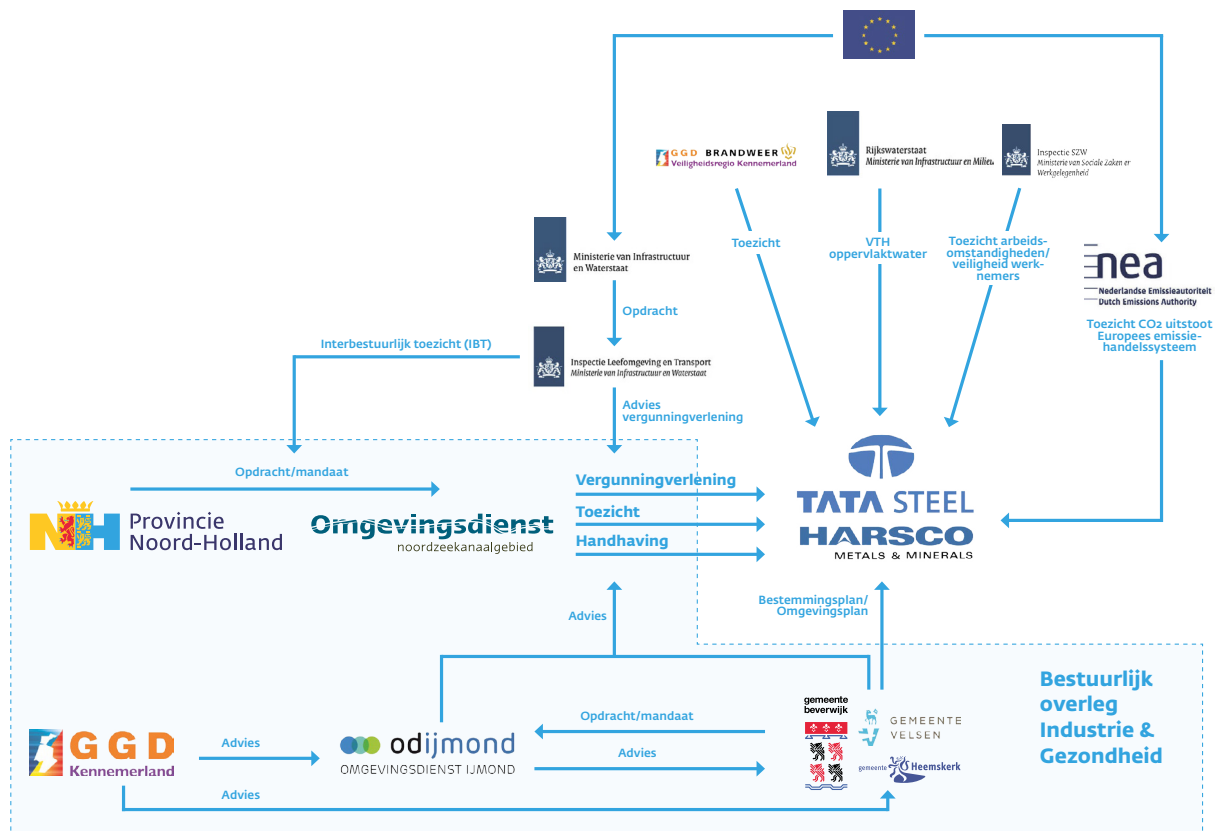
GGD BRANDWEER
Veiligheidsregio Kennemerland

Rijkswaterstaat
Ministerie van Infrastructuur en Milieu

Inspectie SZW
Ministerie van Sociale Zaken en Werkgelegenheid

Ministerie van Infrastructuur en Waterstaat

Toezicht

VTH oppervlaktewater

Toezicht arbeidsomstandigheden/ veiligheid werknemers

nea
Nederlandse Emissieautoriteit
Dutch Emissions Authority

Toezicht $CO_2$ uitstoot Europees emissiehandelssysteem

Opdracht

Interbestuurlijk toezicht (IBT)

Inspectie Leefomgeving en Transport
Ministerie van Infrastructuur en Waterstaat

Advies vergunningverlening

Opdracht/mandaat

Provincie Noord-Holland

Omgevingsdienst
noordzeekanaalgebied

Vergunningverlening

Toezicht

Handhaving

TATA STEEL

HARSCO
METALS & MINERALS

Bestemmingsplan/ Omgevingsplan

Advies

Bestuurlijk overleg Industrie & Gezondheid

gemeente beverwijk

GEMEENTE VELSEN

gemeente Heemskerk

GGD Kennemerland

Advies

odijmond
OMGEVINGSDIENST IJMOND

Opdracht/mandaat

Advies

Advies